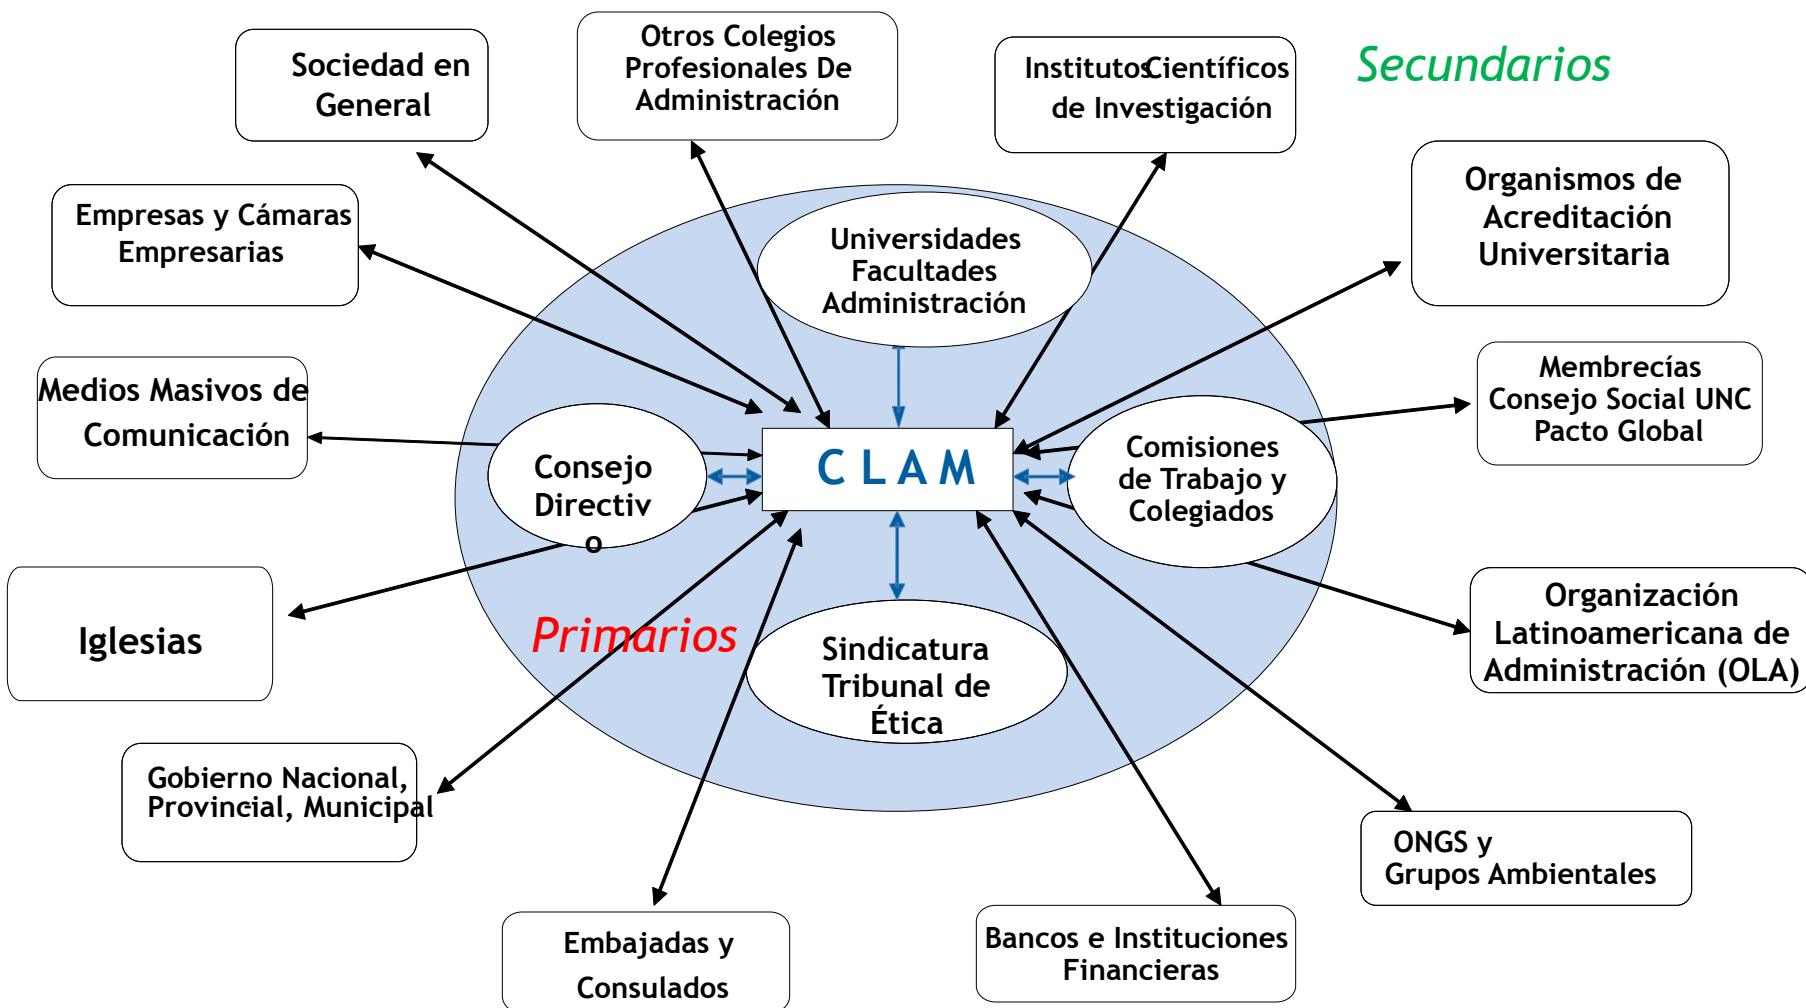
Sociedad en General

Otros Colegios Profesionales De Administración

Institutos Científicos de Investigación

Secundarios

Organismos de Acreditación Universitaria

Empresas y Cámaras Empresarias

Universidades Facultades Administración

Membrecías Consejo Social UNC Pacto Global

Medios Masivos de Comunicación

Consejo Directiv o

C L A M

Comisiones de Trabajo y Colegiados

Iglesias

Primarios

Sindicatura Tribunal de Ética

Organización Latinoamericana de Administración (OLA)

Gobierno Nacional, Provincial, Municipal

ONGS y Grupos Ambientales

Embajadas y Consulados

Bancos e Instituciones Financieras